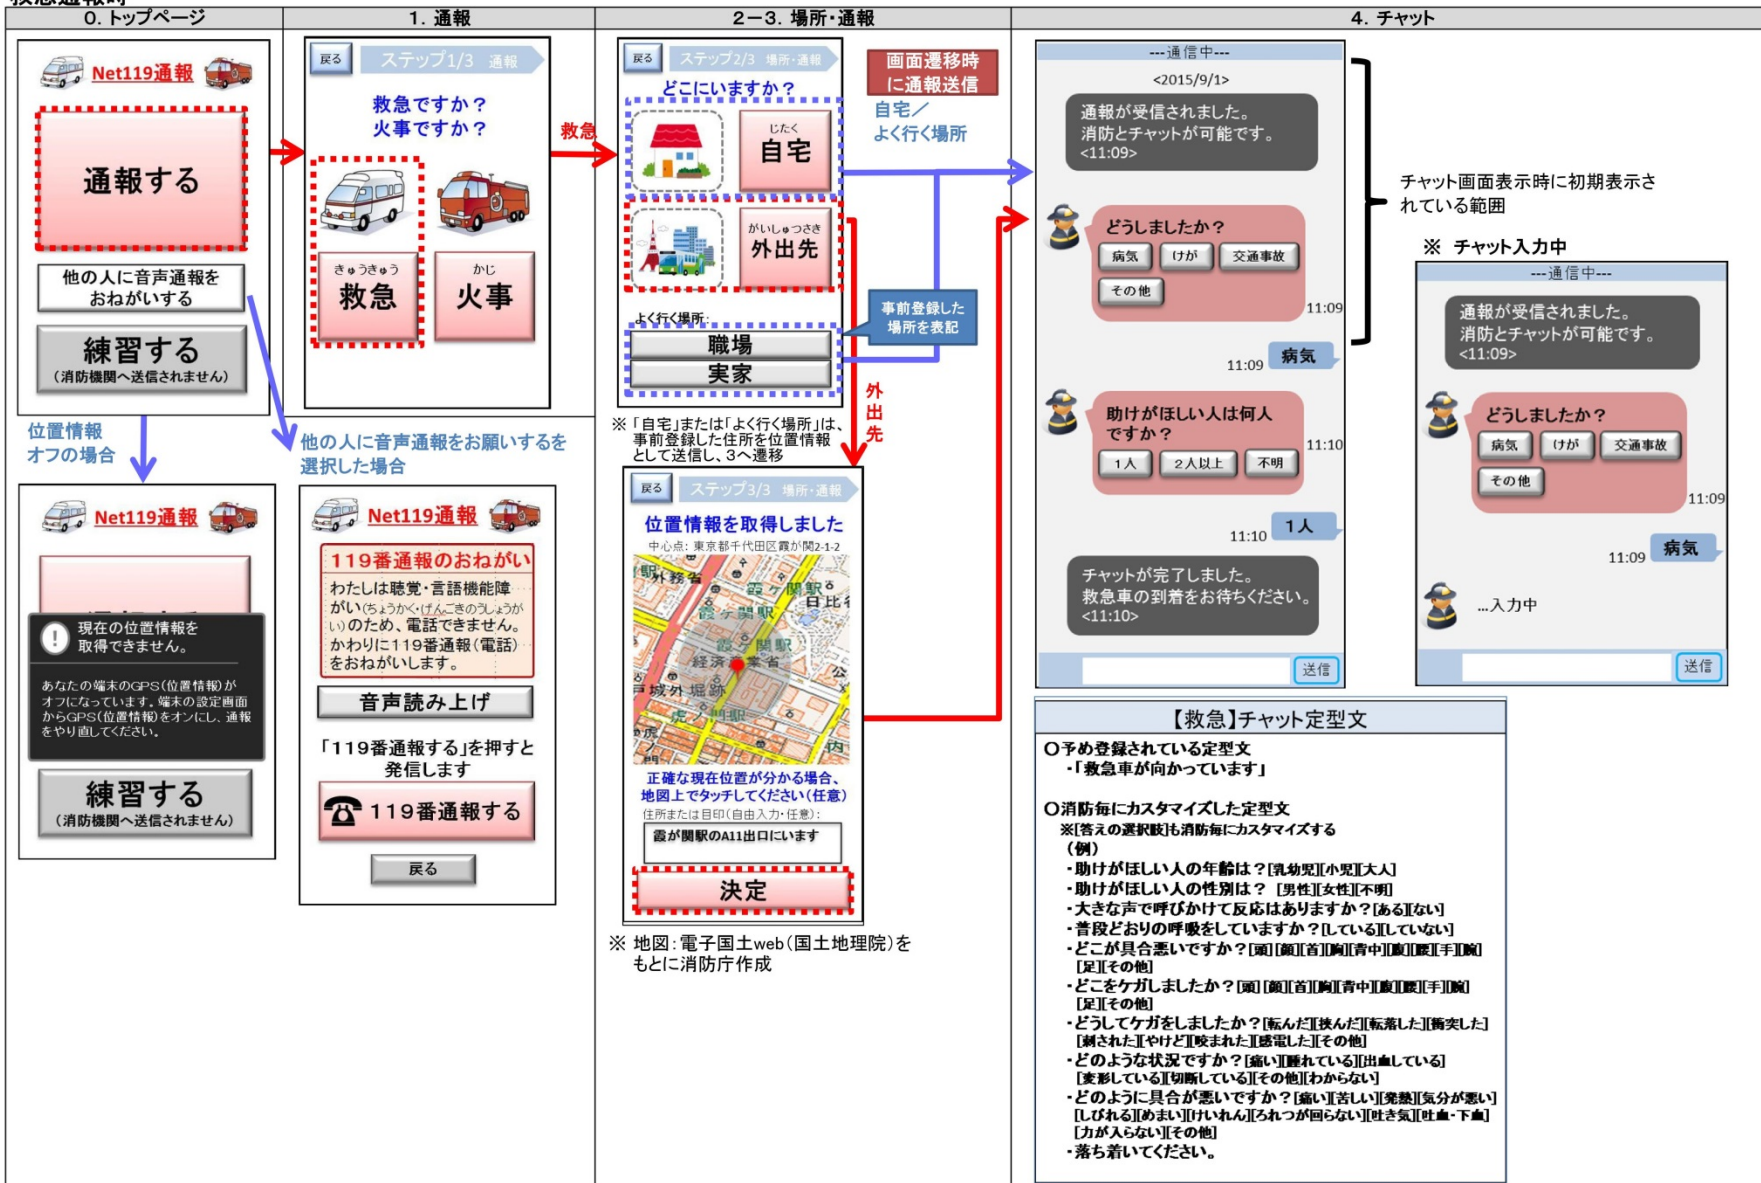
救急通報時

| 0. トップページ | 1. 通報 | 2－3. 場所・通報 | 4. チャット |
|---|---|---|---|

Net119通報

通報する

他の人に音声通報をおねがいする

練習する
（消防機関へ送信されません）

位置情報オフの場合

Net119通報

現在の位置情報を取得できません。

あなたの端末のGPS（位置情報）がオフになっています。端末の設定画面からGPS（位置情報）をオンにし、通報をやり直してください。

練習する
（消防機関へ送信されません）

戻る　ステップ1/3　通報

救急ですか？
火事ですか？

きゅうきゅう
救急

かじ
火事

救急

他の人に音声通報をお願いするを選択した場合

Net119通報

119番通報のおねがい
わたしは聴覚・言語機能障がい（ちょうかく・げんごきのうしょうがい）のため、電話できません。かわりに119番通報（電話）をおねがいします。

音声読み上げ

「119番通報する」を押すと発信します

119番通報する

戻る

戻る　ステップ2/3　場所・通報

どこにいますか？

じたく
自宅

がいしゅつさき
外出先

よく行く場所：
職場
実家

画面遷移時に通報送信

自宅／よく行く場所

事前登録した場所を表記

外出先

※「自宅」または「よく行く場所」は、事前登録した住所を位置情報として送信し、3へ遷移

戻る　ステップ3/3　場所・通報

位置情報を取得しました
中心点：東京都千代田区霞が関2-1-2

正確な現在位置が分かる場合、地図上でタッチしてください（任意）
住所または目印（自由入力・任意）：
霞が関駅のA11出口にいます

決定

※ 地図：電子国土web（国土地理院）をもとに消防庁作成

---通信中---
<2015/9/1>
通報が受信されました。
消防とチャットが可能です。
<11:09>

どうしましたか？
病気　けが　交通事故
その他
11:09

11:09 病気

助けがほしい人は何人ですか？
1人　2人以上　不明
11:10

11:10 1人

チャットが完了しました。
救急車の到着をお待ちください。
<11:10>

送信

チャット画面表示時に初期表示されている範囲

※ チャット入力中

---通信中---
通報が受信されました。
消防とチャットが可能です。
<11:09>

どうしましたか？
病気　けが　交通事故
その他
11:09

11:09 病気

...入力中

送信

【救急】チャット定型文
○予め登録されている定型文
・「救急車が向かっています」

○消防毎にカスタマイズした定型文
※[答えの選択肢]も消防毎にカスタマイズする
（例）
・助けがほしい人の年齢は？[乳幼児][小児][大人]
・助けがほしい人の性別は？ [男性][女性][不明]
・大きな声で呼びかけて反応はありますか？[ある][ない]
・普段どおりの呼吸をしていますか？[している][していない]
・どこが具合悪いですか？[頭][顔][首][胸][背中][腹][腰][手][腕][足][その他]
・どこをケガしましたか？[頭][顔][首][胸][背中][腹][腰][手][腕][足][その他]
・どうしてケガをしましたか？[転んだ][挟んだ][転落した][衝突した][刺された][やけど][咬まれた][感電した][その他]
・どのような状況ですか？[痛い][腫れている][出血している][変形している][切断している][その他][わからない]
・どのように具合が悪いですか？[痛い][苦しい][発熱][気分が悪い][しびれる][めまい][けいれん][ろれつが回らない][吐き気][吐血・下血][力が入らない][その他]
・落ち着いてください。